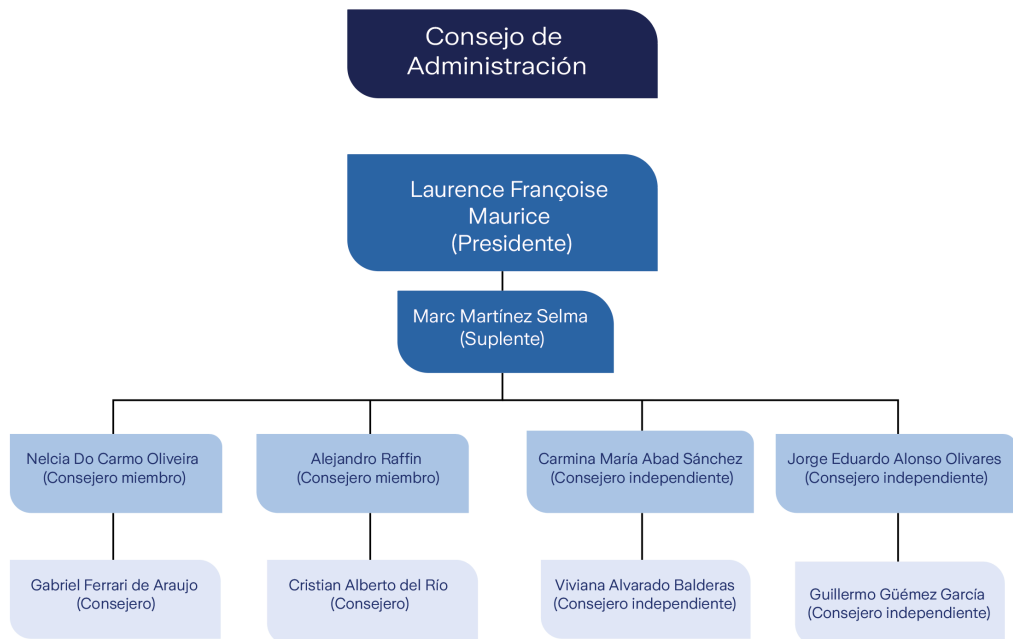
Consejo de Administración

Laurence Françoise Maurice (Presidente)

Marc Martínez Selma (Suplente)

Nelcia Do Carmo Oliveira (Consejero miembro)

Gabriel Ferrari de Araujo (Consejero)

Alejandro Raffin (Consejero miembro)

Cristian Alberto del Río (Consejero)

Carmina María Abad Sánchez (Consejero independiente)

Viviana Alvarado Balderas (Consejero independiente)

Jorge Eduardo Alonso Olivares (Consejero independiente)

Guillermo Güémez García (Consejero independiente)